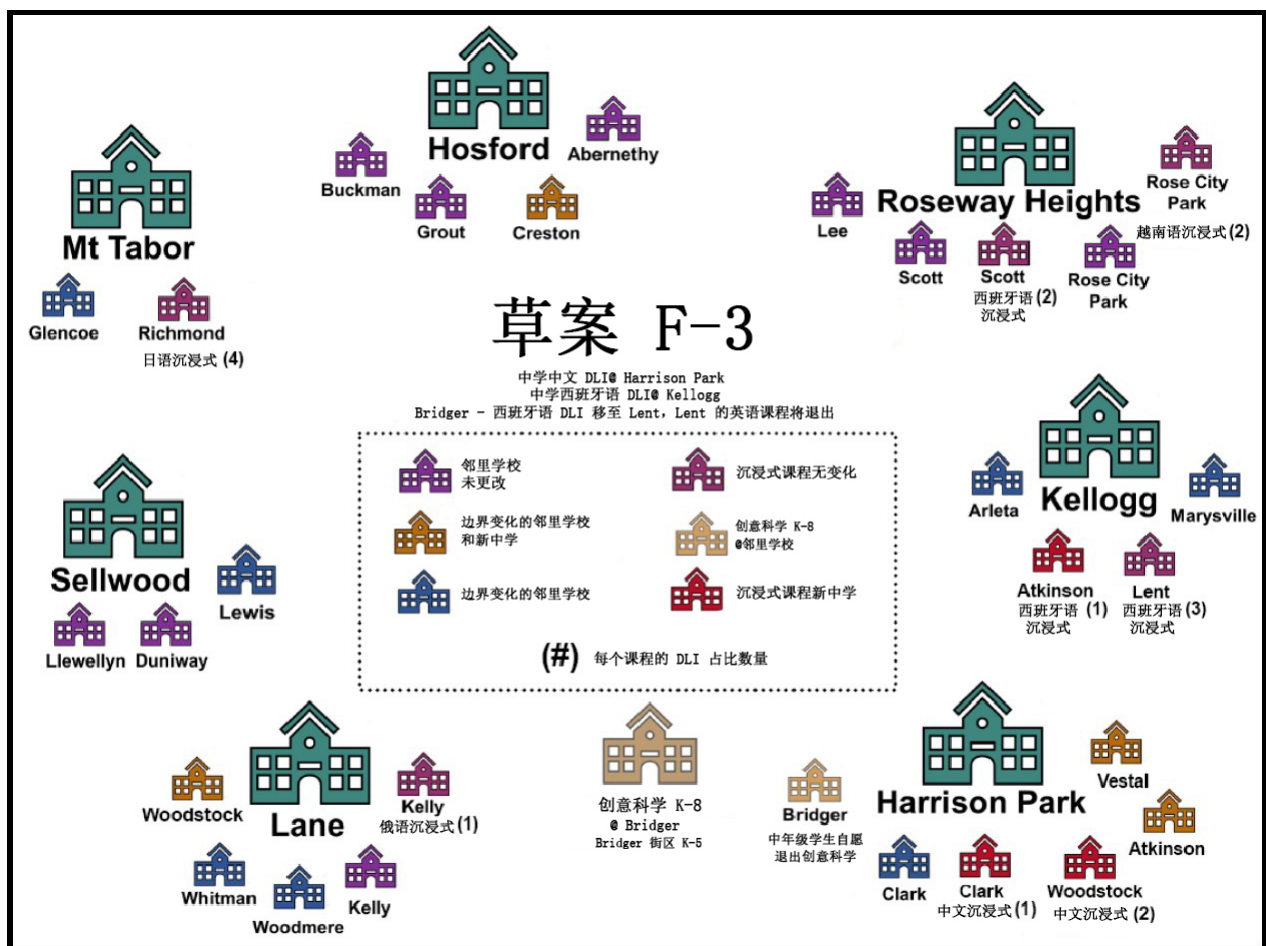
Hosford
Buckman
Abernethy
Grout
Creston

Mt Tabor
Glencoe
Richmond
日语沉浸式 (4)

Roseway Heights
Lee
Rose City Park
越南语沉浸式 (2)
Scott
Scott
西班牙语 (2) 沉浸式
Rose City Park

草案 F-3
中学中文 DLI@ Harrison Park
中学西班牙语 DLI@ Kellogg
Bridger - 西班牙语 DLI 移至 Lent，Lent 的英语课程将退出

邻里学校未更改
沉浸式课程无变化
边界变化的邻里学校和新中学
创意科学 K-8 @邻里学校
边界变化的邻里学校
沉浸式课程新中学
(#) 每个课程的 DLI 占比数量

Kellogg
Arleta
Marysville
Atkinson
西班牙语 (1) 沉浸式
Lent
西班牙语 (3) 沉浸式

Sellwood
Lewis
Llewellyn
Duniway

Lane
Woodstock
Kelly
俄语沉浸式 (1)
Whitman
Woodmere
Kelly

创意科学 K-8
@ Bridger
Bridger 街区 K-5

Bridger
中年级学生自愿退出创意科学

Harrison Park
Vestal
Atkinson
Clark
Clark
中文沉浸式 (1)
Woodstock
中文沉浸式 (2)